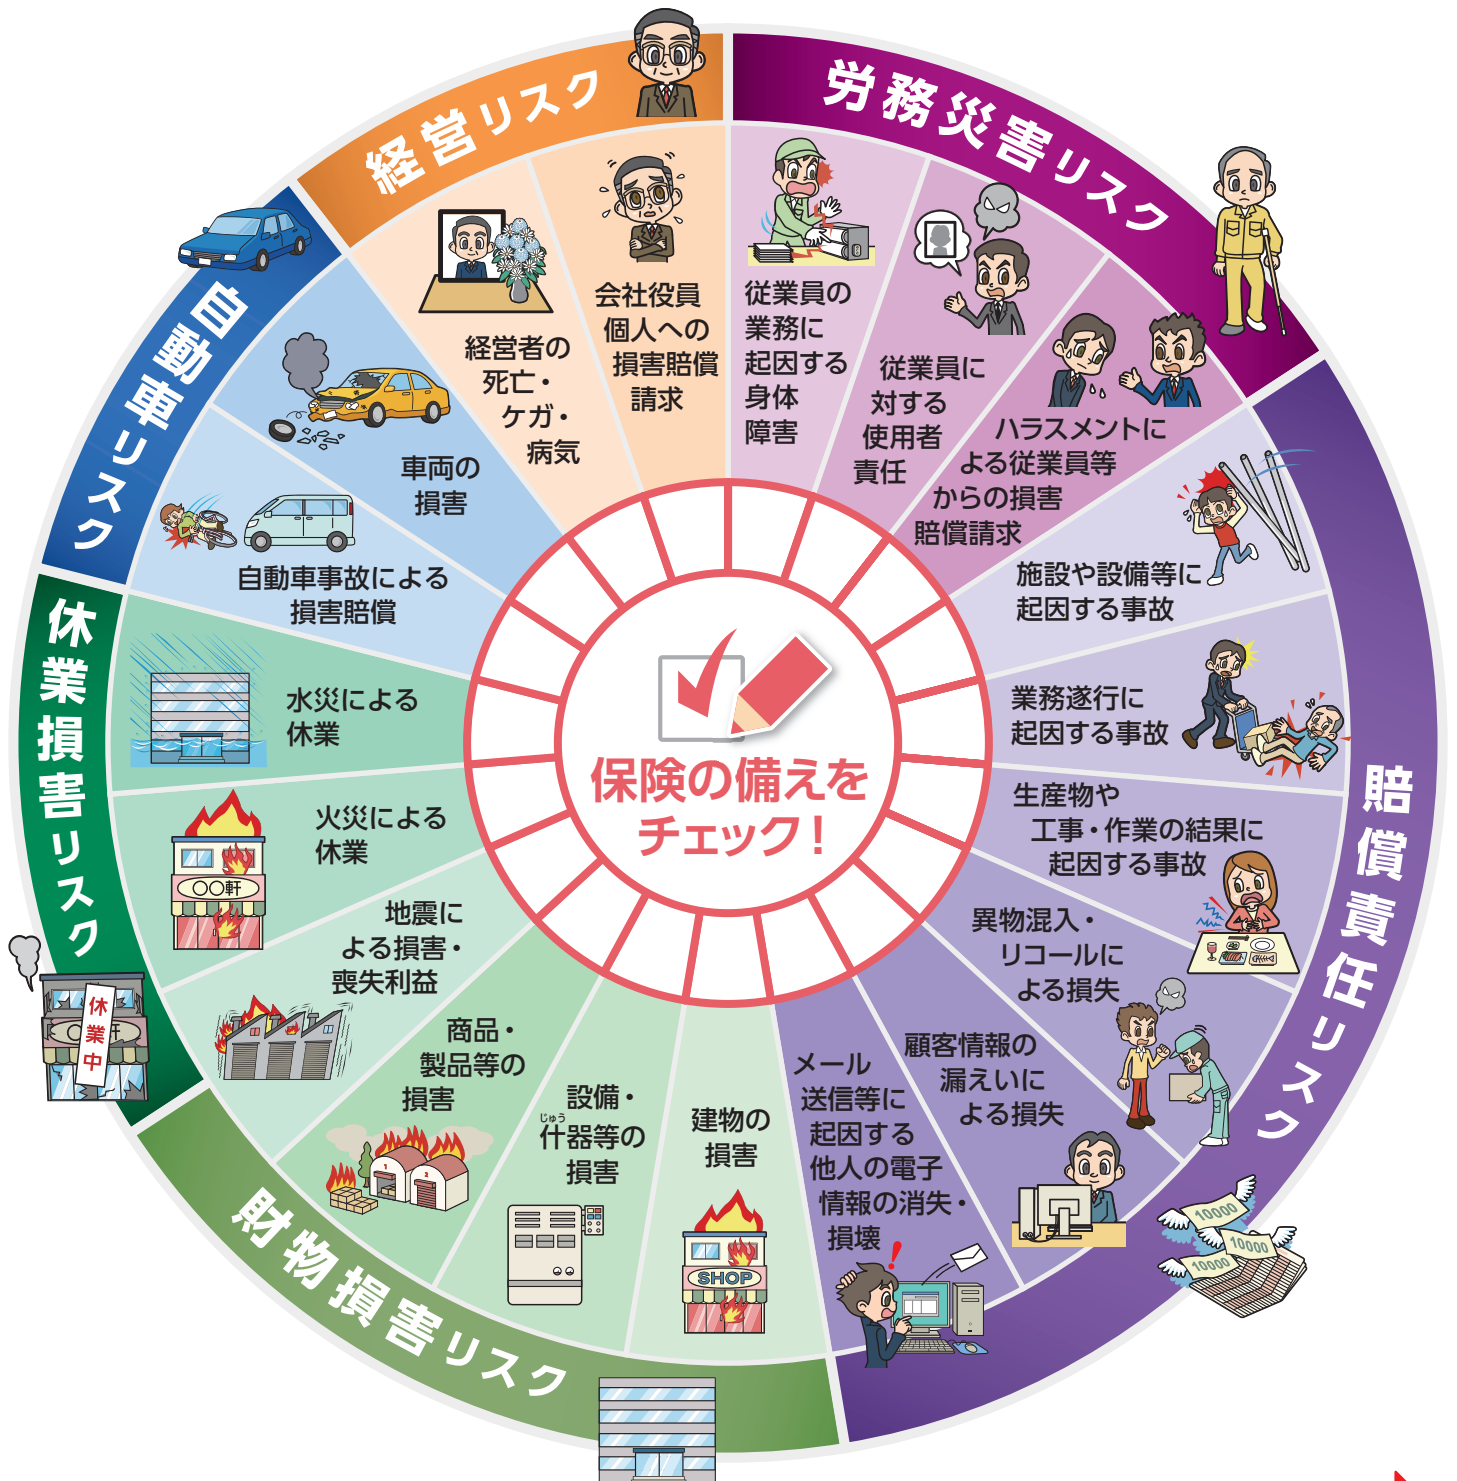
経営リスク

経営者の死亡・ケガ・病気

会社役員個人への損害賠償請求

労務災害リスク

従業員の業務に起因する身体障害

従業員に対する使用者責任

ハラスメントによる従業員等からの損害賠償請求

賠償責任リスク

施設や設備等に起因する事故

業務遂行に起因する事故

生産物や工事・作業の結果に起因する事故

異物混入・リコールによる損失

顧客情報の漏えいによる損失

メール送信等に起因する他人の電子情報の消失・損壊

10000

10000

10000

財物損害リスク

建物の損害

SHOP

設備・什器等の損害

じゅう

商品・製品等の損害

休業損害リスク

地震による損害・喪失利益

火災による休業

〇〇軒

水災による休業

休業中

自動車リスク

自動車事故による損害賠償

車両の損害

保険の備えをチェック！